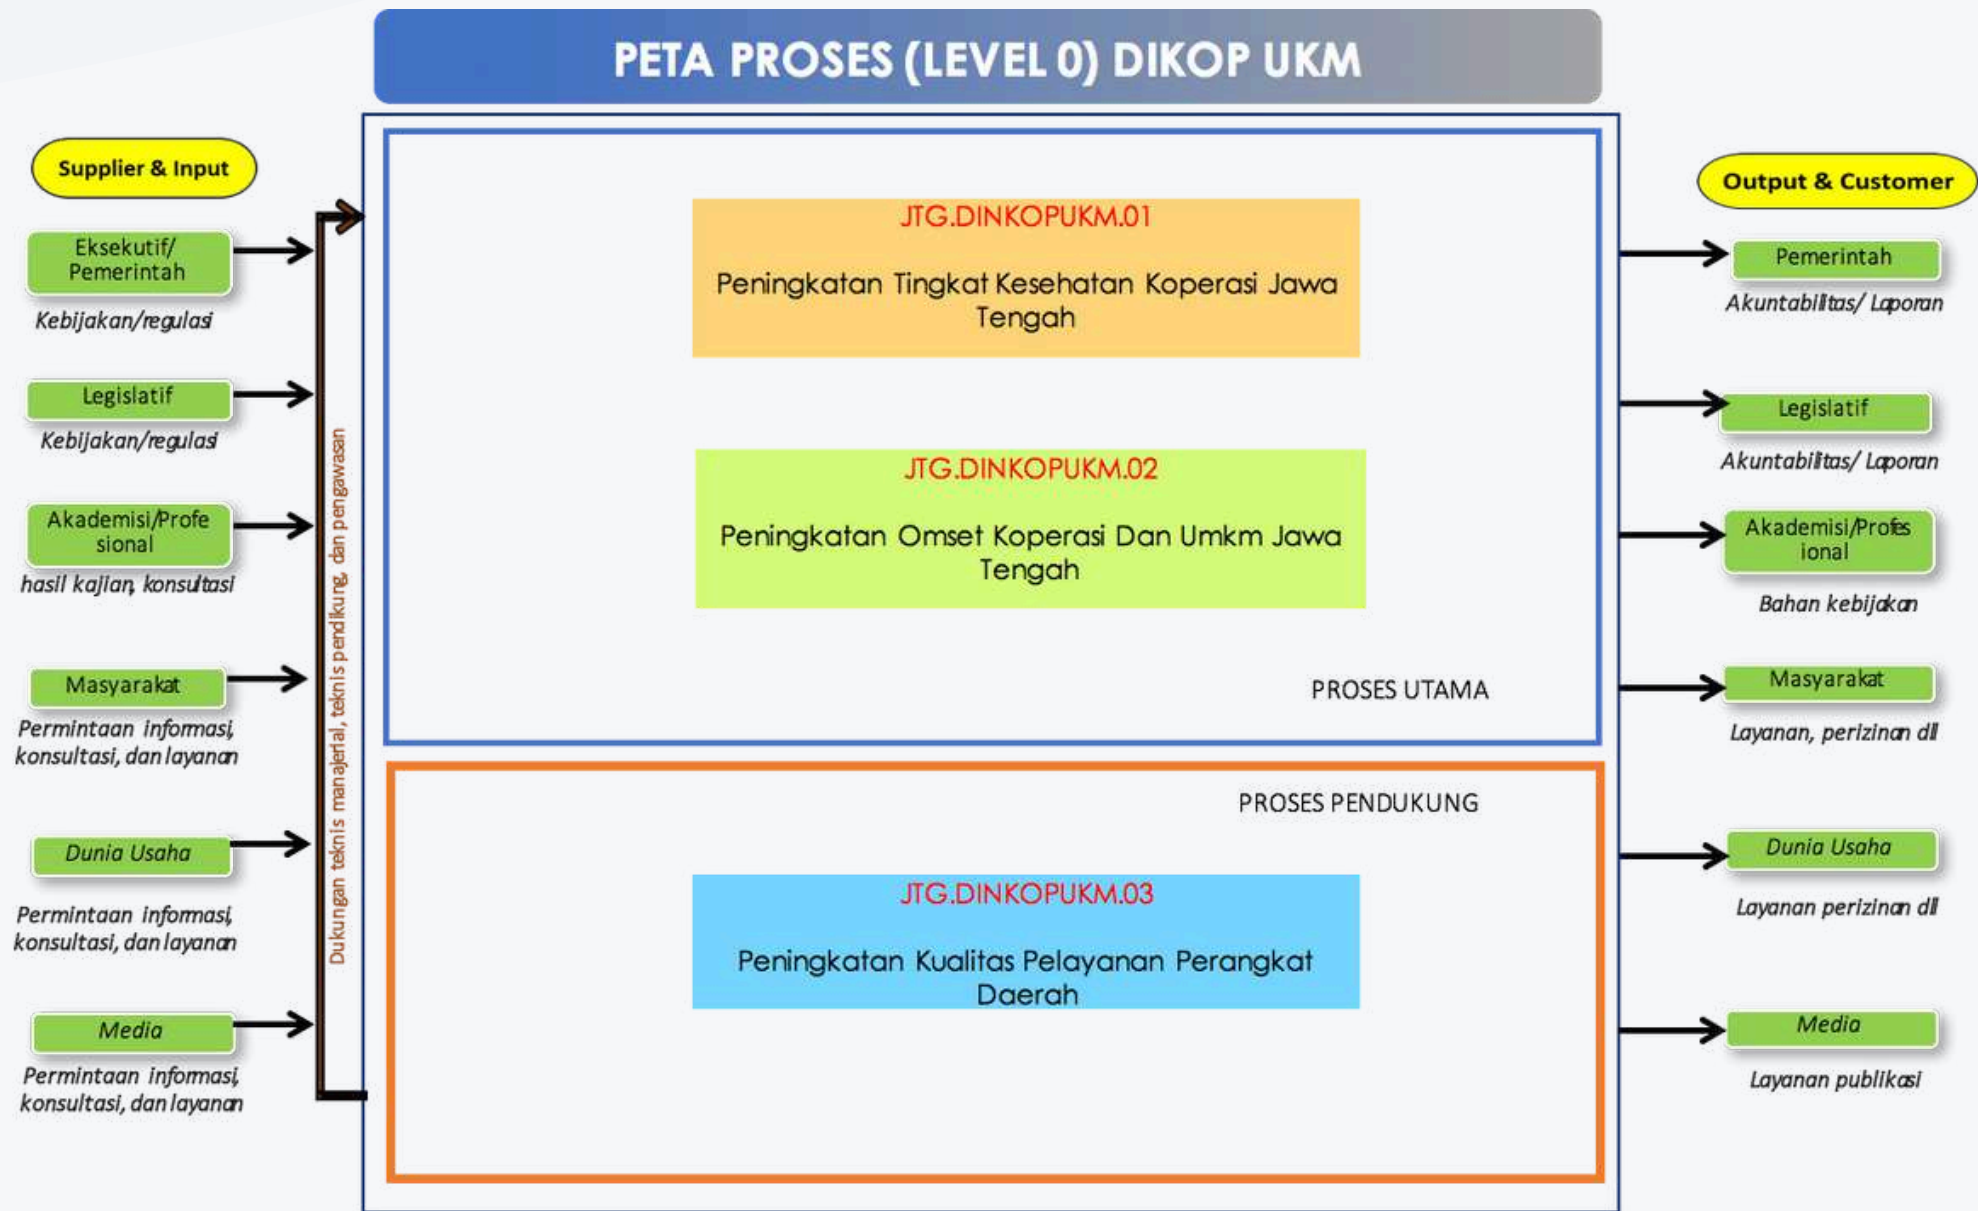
PETA PROSES (LEVEL 0) DIKOP UKM

Supplier & Input

Eksekutif/ Pemerintah
Kebijakan/regulasi

Legislatif
Kebijakan/regulasi

Akademisi/Profesional
hasil kajian, konsultasi

Masyarakat
Permintaan informasi, konsultasi, dan layanan

Dunia Usaha
Permintaan informasi, konsultasi, dan layanan

Media
Permintaan informasi, konsultasi, dan layanan

Dukungan teknis manajerial, teknis pendkung, dan pengawasan

JTG.DINKOPUKM.01
Peningkatan Tingkat Kesehatan Koperasi Jawa Tengah

JTG.DINKOPUKM.02
Peningkatan Omset Koperasi Dan Umkm Jawa Tengah

PROSES UTAMA

PROSES PENDUKUNG

JTG.DINKOPUKM.03
Peningkatan Kualitas Pelayanan Perangkat Daerah

Output & Customer

Pemerintah
Akuntabilitas/ Laporan

Legislatif
Akuntabilitas/ Laporan

Akademisi/Profesional
Bahan kebijakan

Masyarakat
Layanan, perizinan dll

Dunia Usaha
Layanan perizinan dll

Media
Layanan publikasi